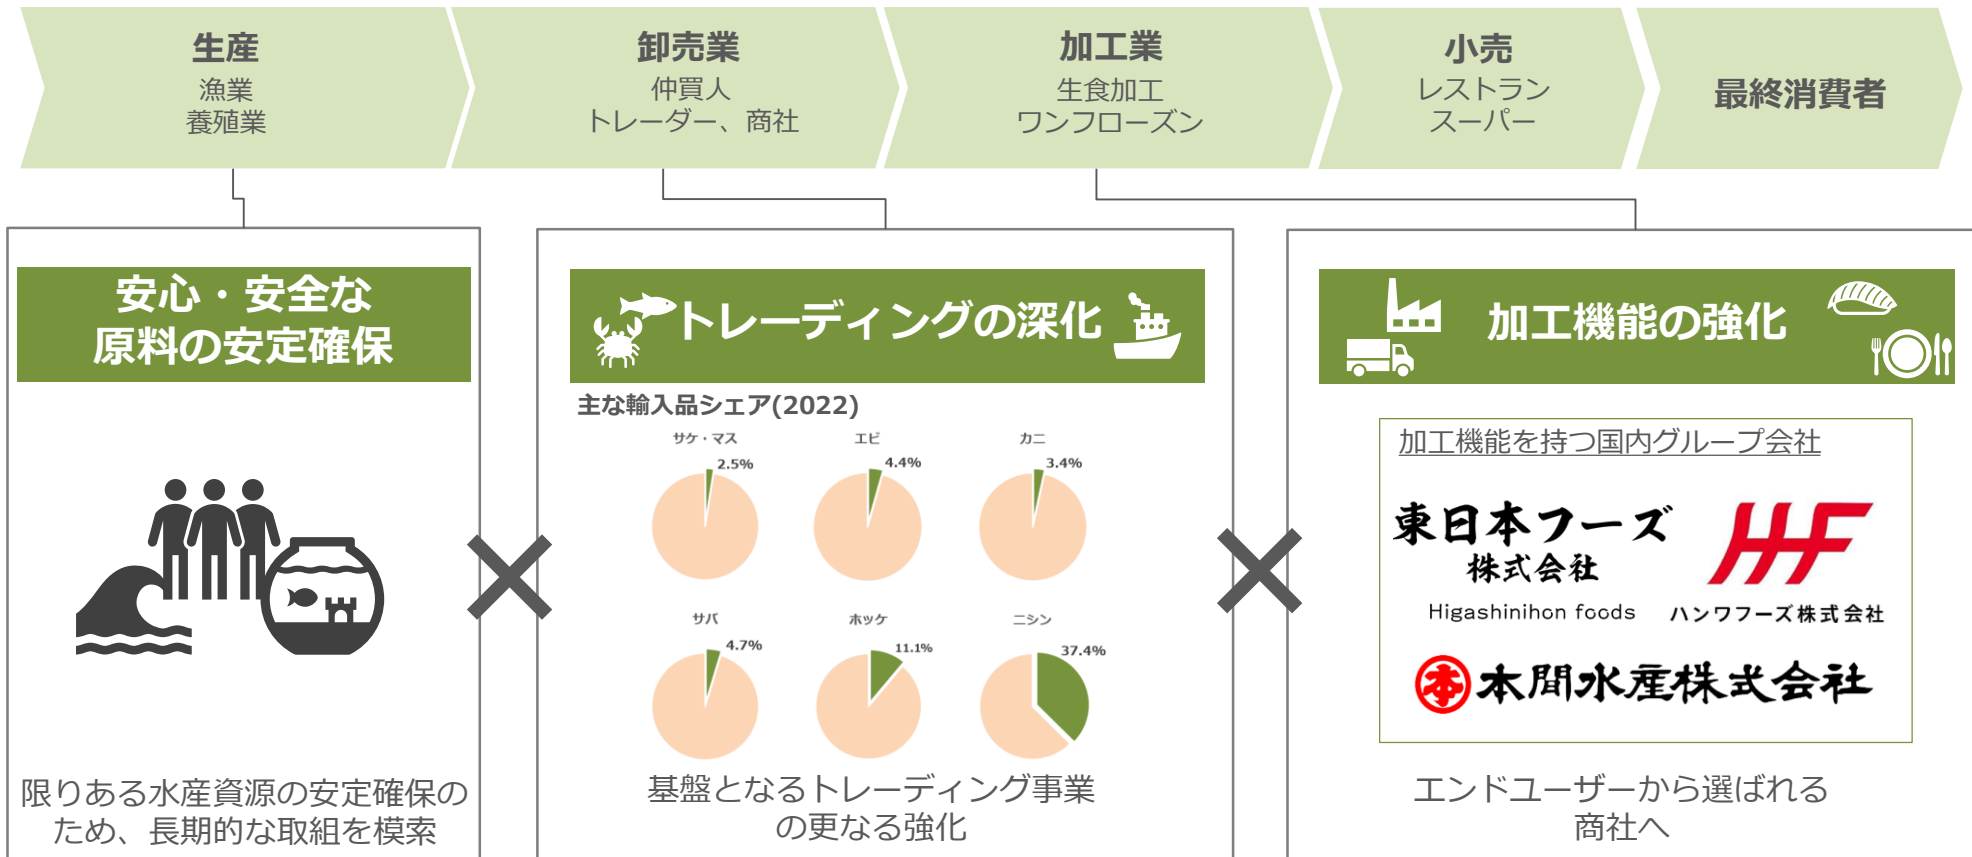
生産
漁業
養殖業

卸売業
仲買人
トレーダー、商社

加工業
生食加工
ワンフローズン

小売
レストラン
スーパー

最終消費者

安心・安全な
原料の安定確保

限りある水産資源の安定確保のため、長期的な取組を模索

×

トレーディングの深化

主な輸入品シェア(2022)

サケ・マス 2.5%
エビ 4.4%
カニ 3.4%
サバ 4.7%
ホッケ 11.1%
ニシン 37.4%

基盤となるトレーディング事業の更なる強化

×

加工機能の強化

加工機能を持つ国内グループ会社

東日本フーズ
株式会社
Higashinihon foods

ハンワフーズ株式会社

本間水産株式会社

エンドユーザーから選ばれる
商社へ